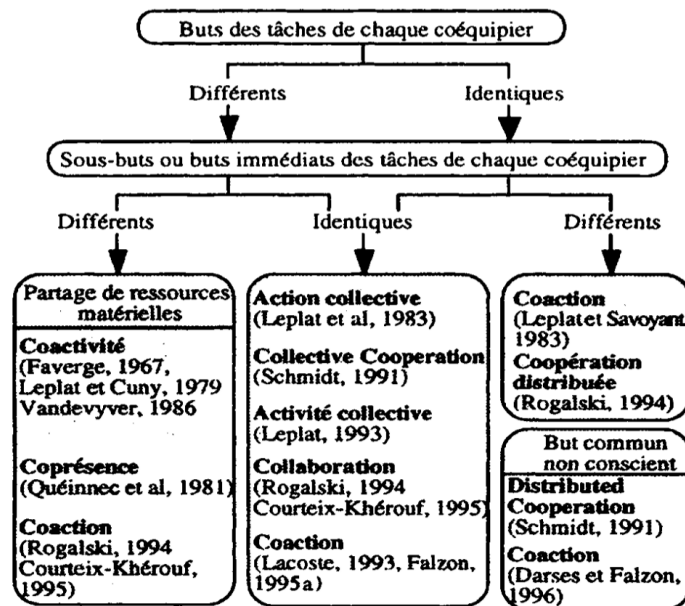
Buts des tâches de chaque coéquipier

Différents

Identiques

Sous-buts ou buts immédiats des tâches de chaque coéquipier

Différents

Identiques

Différents

Partage de ressources matérielles

Coactivité
(Faverge, 1967, Leplat et Cuny, 1979 Vandevyver, 1986

Coprésence
(Quéinnec et al, 1981)

Coaction
(Rogalski, 1994 Courteix-Khérouf, 1995)

Action collective
(Leplat et al, 1983)

Collective Cooperation
(Schmidt, 1991)

Activité collective
(Leplat, 1993)

Collaboration
(Rogalski, 1994 Courteix-Khérouf, 1995)

Coaction
(Lacoste, 1993, Falzon, 1995a)

Coaction
(Leplat et Savoyant 1983)

Coopération distribuée
(Rogalski, 1994)

But commun non conscient

Distributed Cooperation
(Schmidt, 1991)

Coaction
(Darses et Falzon, 1996)